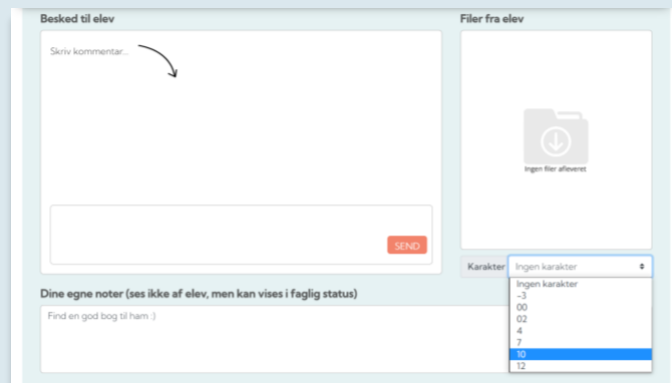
Besked til elev

Skriv kommentar...

SEND

Filer fra elev

Ingen filer afleveret

Karakter Ingen karakter

Ingen karakter
-3
00
02
4
7
10
12

Dine egne noter (ses ikke af elev, men kan vises i faglig status)

Find en god bog til ham :)